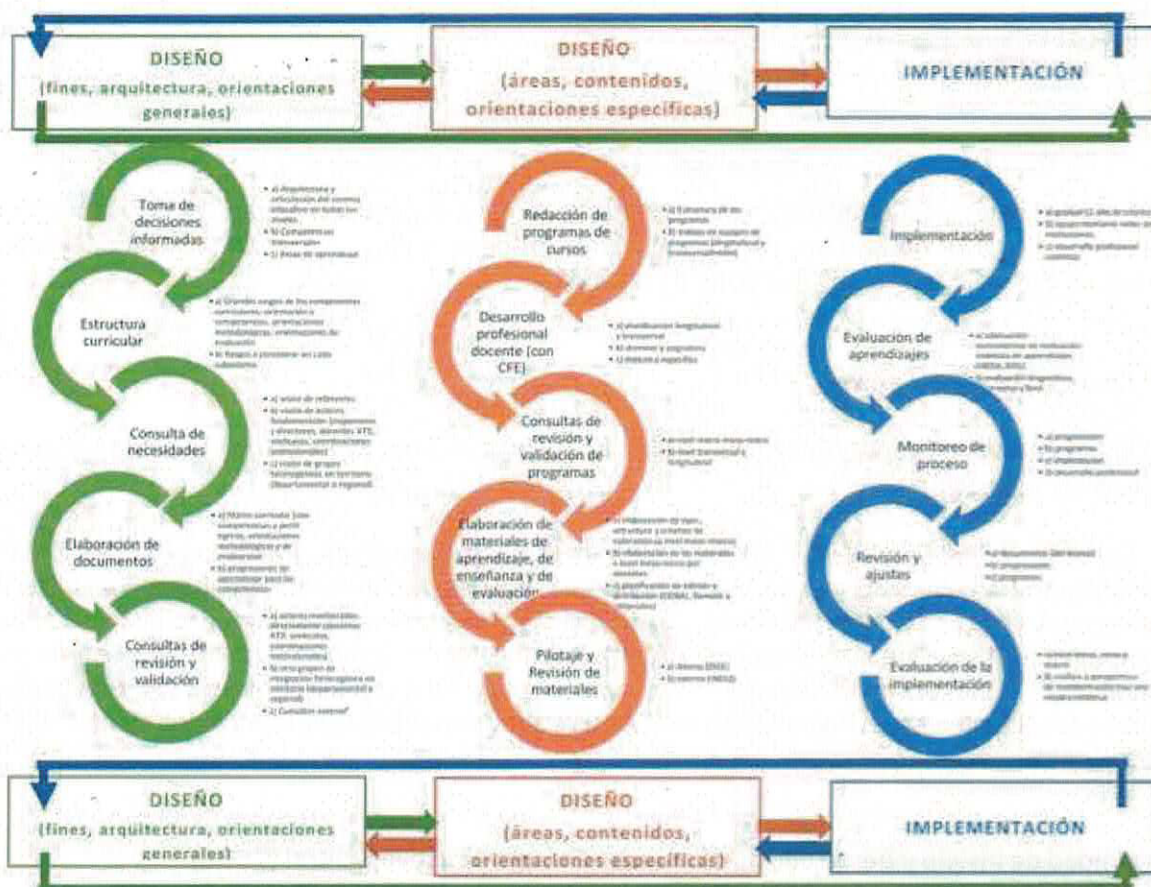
DISEÑO
(fines, arquitectura, orientaciones generales)

DISEÑO
(áreas, contenidos, orientaciones específicas)

IMPLEMENTACIÓN

Toma de decisiones informadas

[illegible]

Estructura curricular

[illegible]

Consulta de necesidades

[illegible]

Elaboración de documentos

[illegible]

Consultas de revisión y validación

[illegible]

Redacción de programas de cursos

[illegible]

Desarrollo profesional docente (con CFE)

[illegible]

Consultas de revisión y validación de programas

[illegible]

Elaboración de materiales de aprendizaje, de enseñanza y de evaluación

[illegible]

Pilotaje y Revisión de materiales

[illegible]

Implementación

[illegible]

Evaluación de aprendizajes

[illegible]

Monitoreo de proceso

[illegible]

Revisión y ajustes

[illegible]

Evaluación de la implementación

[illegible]

DISEÑO
(fines, arquitectura, orientaciones generales)

DISEÑO
(áreas, contenidos, orientaciones específicas)

IMPLEMENTACIÓN